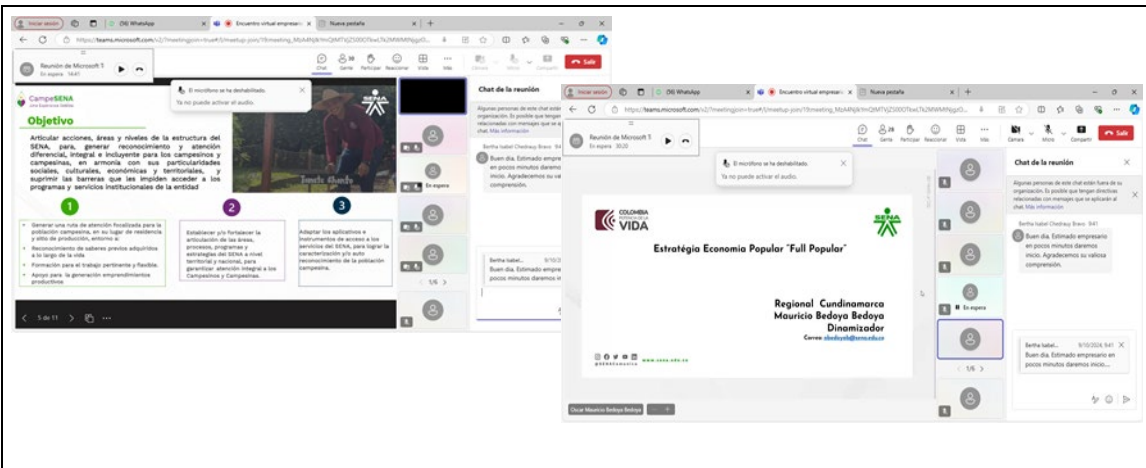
Iniciar sesión (96) WhatsApp Encuentro virtual empresari Nueva pestaña

https://teams.microsoft.com/v2/?meetingjoin=true#/meetup-join/19:meeting_

Reunión de Microsoft T
En espera 14:41

Chat Gente Participar Reaccionar Vista Más Salir

El micrófono se ha deshabilitado.
Ya no puede activar el audio.

CampeSENA

Objetivo

Articular acciones, áreas y niveles de la estructura del SENA, para, generar reconocimiento y atención diferencial, integral e incluyente para los campesinos y campesinas, en armonía con sus particularidades sociales, culturales, económicas y territoriales, y suprimir las barreras que les impiden acceder a los programas y servicios institucionales de la entidad

1

Generar una ruta de atención focalizada para la población campesina, en su lugar de residencia y sitio de producción, entorno a:
Reconocimiento de saberes previos adquiridos a lo largo de la vida
Formación para el trabajo pertinente y flexible.
Apoyo para la generación emprendimientos productivos

2

Establecer y/o fortalecer la articulación de las áreas, procesos, programas y estrategias del SENA a nivel territorial y nacional, para garantizar atención integral a los Campesinos y Campesinas.

3

Adaptar los aplicativos e instrumentos de acceso a los servicios del SENA, para lograr la caracterización y/o auto reconocimiento de la población campesina.

5 de 11

En espera

Chat de la reunión

Algunas personas de este chat están fuera de su organización. Es posible que tengan directivas relacionadas con mensajes que se aplicarán al chat. Más información

Bertha Isabel Chedraui Bravo 9:41
Buen dia. Estimado empresario en pocos minutos daremos inicio. Agradecemos su valiosa comprensión.

Reunión de Microsoft T
En espera 30:20

COLOMBIA POTENCIA DE LA VIDA

Estratégia Economía Popular "Full Popular"

Regional Cundinamarca
Mauricio Bedoya Bedoya
Dinamizador
Correo: mbedoyab@sena.edu.co

www.sena.edu.co

1/6

Bertha Isabel... 9/10/2024, 9:41
Buen dia. Estimado empresario en pocos minutos daremos inicio...

Oscar Mauricio Bedoya Bedoya

Cámara Micro Compartir